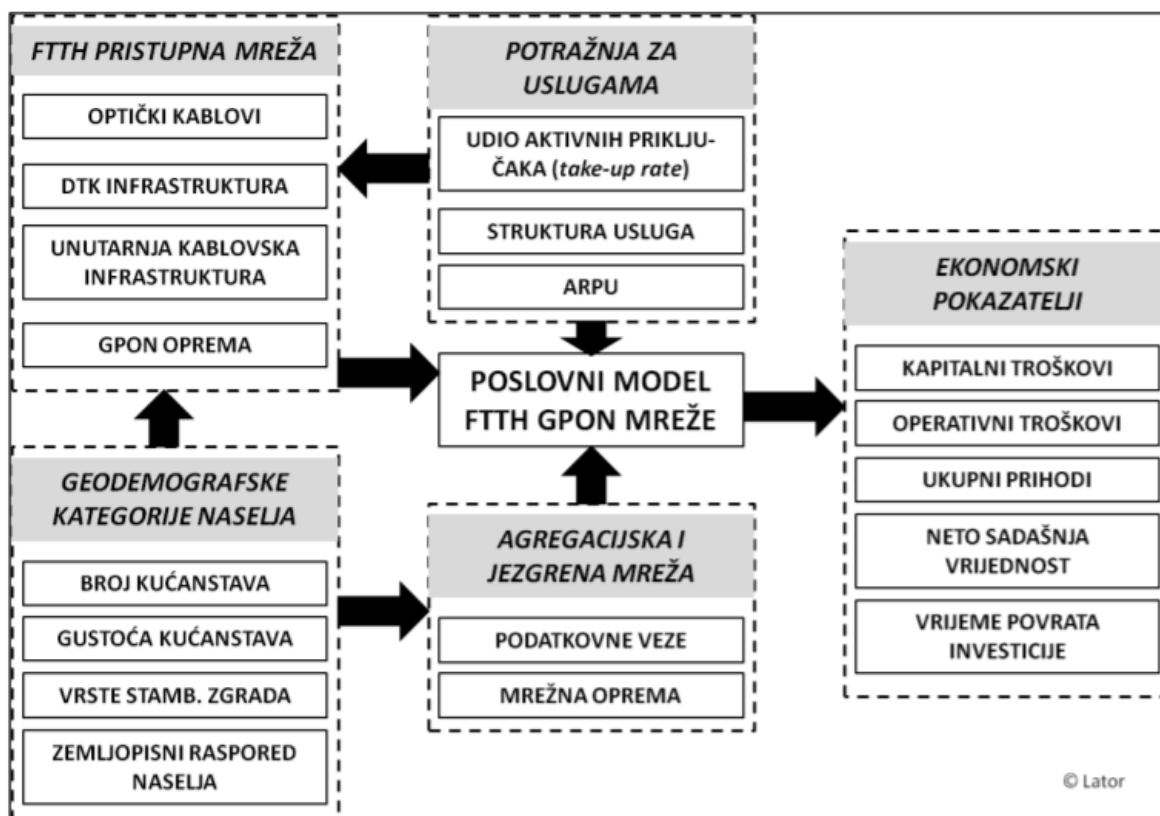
FTTH PRISTUPNA MREŽA

OPTIČKI KABLOVI

DTK INFRASTRUKTURA

UNUTARNJA KABLOVSKA INFRASTRUKTURA

GPON OPREMA

POTRAŽNJA ZA USLUGAMA

UDIO AKTIVNIH PRIKLJUČAKA (take-up rate)

STRUKTURA USLUGA

ARPU

POSLOVNI MODEL FTTH GPON MREŽE

EKONOMSKI POKAZATELJI

KAPITALNI TROŠKOVI

OPERATIVNI TROŠKOVI

UKUPNI PRIHODI

NETO SADAŠNJA VRIJEDNOST

VRIJEME POVRATA INVESTICIJE

GEODEMOGRAFSKE KATEGORIJE NASELJA

BROJ KUĆANSTAVA

GUSTOĆA KUĆANSTAVA

VRSTE STAMB. ZGRADA

ZEMLJOPISNI RASPORED NASELJA

AGREGACIJSKA I JEZGRENA MREŽA

PODATKOVNE VEZE

MREŽNA OPREMA

© Lator